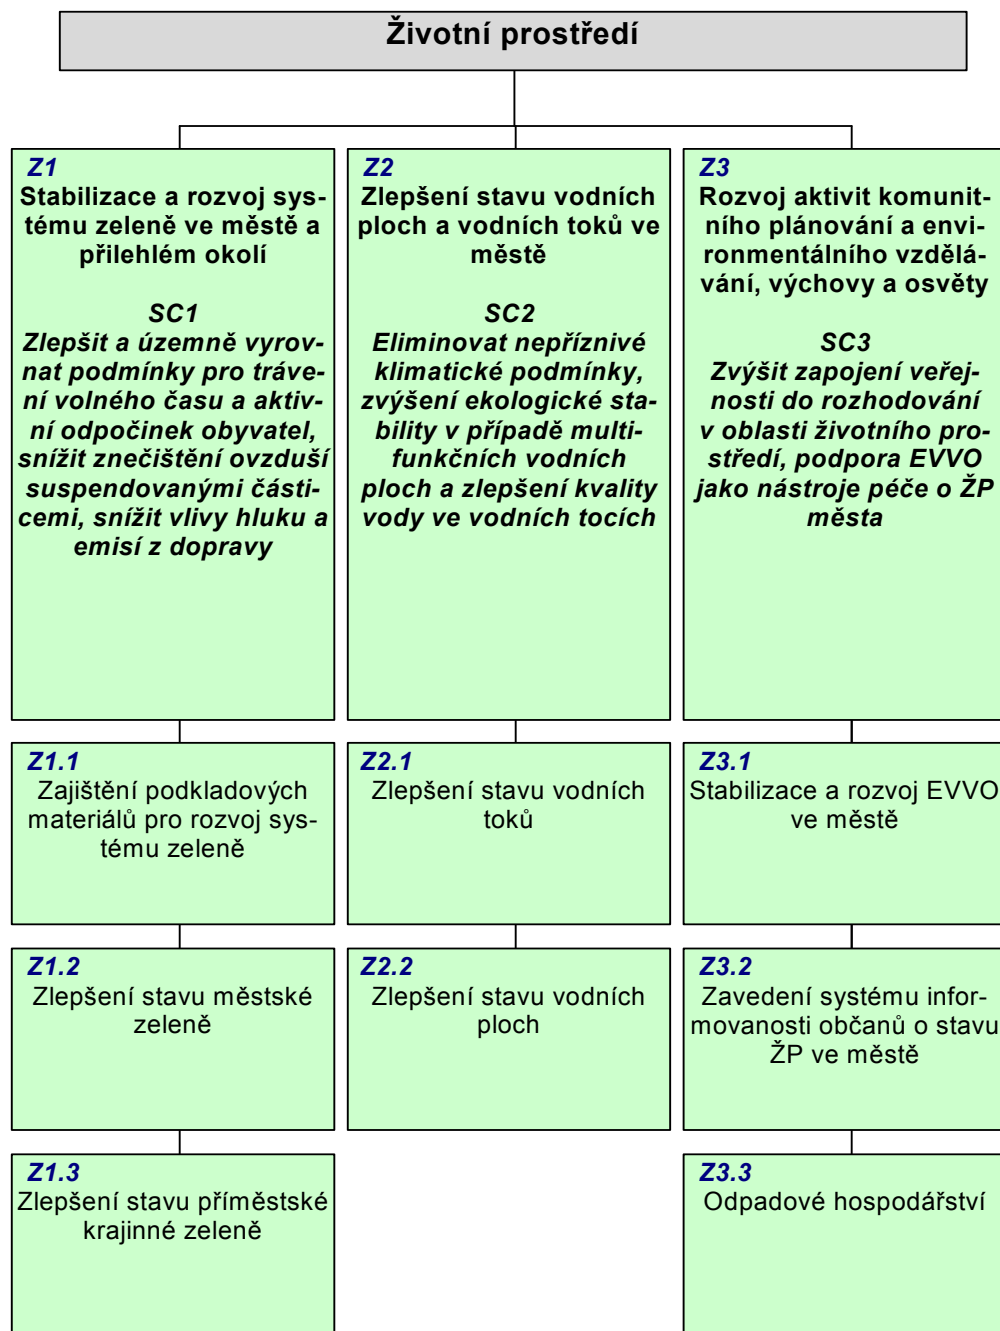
Životní prostředí

Z1
Stabilizace a rozvoj systému zeleně ve městě a přilehlém okolí

SC1
Zlepšit a územně vyrovnat podmínky pro trávení volného času a aktivní odpočinek obyvatel, snížit znečištění ovzduší suspendovanými částicemi, snížit vlivy hluku a emisí z dopravy

Z2
Zlepšení stavu vodních ploch a vodních toků ve městě

SC2
Eliminovat nepříznivé klimatické podmínky, zvýšení ekologické stability v případě multifunkčních vodních ploch a zlepšení kvality vody ve vodních tocích

Z3
Rozvoj aktivit komunitního plánování a environmentálního vzdělávání, výchovy a osvěty

SC3
Zvýšit zapojení veřejnosti do rozhodování v oblasti životního prostředí, podpora EVVO jako nástroje péče o ŽP města

Z1.1
Zajištění podkladových materiálů pro rozvoj systému zeleně

Z2.1
Zlepšení stavu vodních toků

Z3.1
Stabilizace a rozvoj EVVO ve městě

Z1.2
Zlepšení stavu městské zeleně

Z2.2
Zlepšení stavu vodních ploch

Z3.2
Zavedení systému informovanosti občanů o stavu ŽP ve městě

Z1.3
Zlepšení stavu příměstské krajinné zeleně

Z3.3
Odpadové hospodářství